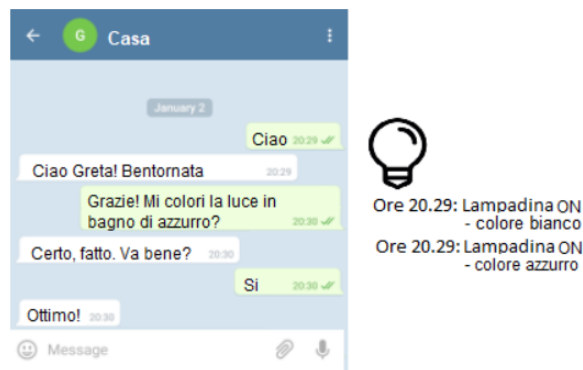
G Casa

January 2

Ciao 20:29

Ciao Greta! Bentornata 20:29

Grazie! Mi colori la luce in bagno di azzurro? 20:30

Certo, fatto. Va bene? 20:30

Si 20:30

Ottimo! 20:30

Message

Ore 20.29: Lampadina ON - colore bianco

Ore 20.29: Lampadina ON - colore azzurro